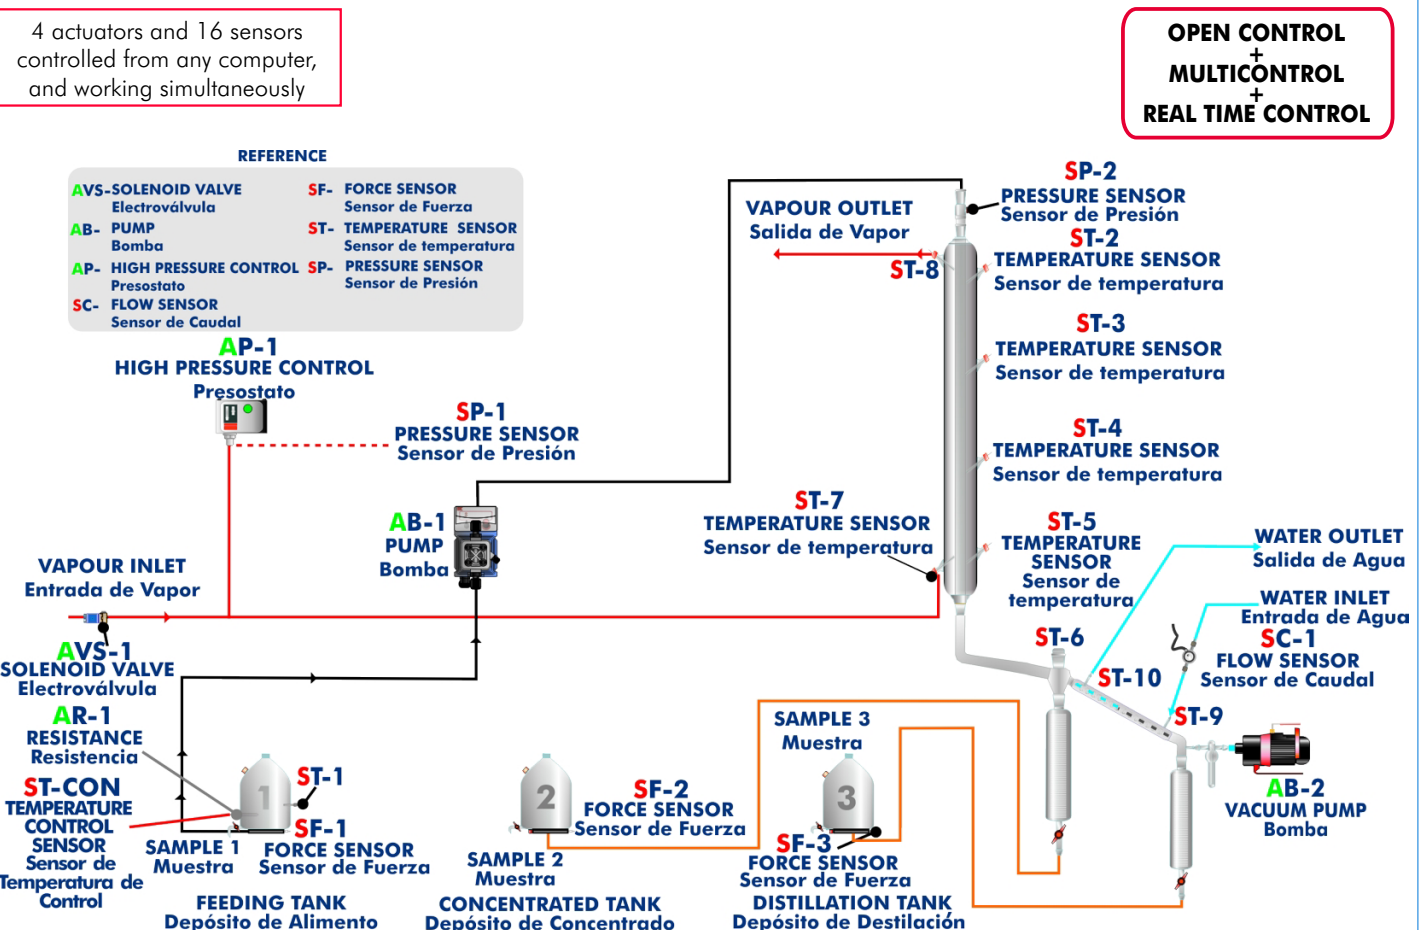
4 actuators and 16 sensors controlled from any computer, and working simultaneously

OPEN CONTROL
+
MULTICONTROL
+
REAL TIME CONTROL

REFERENCE

AVS- SOLENOID VALVE
Electroválvula
AB- PUMP
Bomba
AP- HIGH PRESSURE CONTROL
Presostato
SC- FLOW SENSOR
Sensor de Caudal
SF- FORCE SENSOR
Sensor de Fuerza
ST- TEMPERATURE SENSOR
Sensor de temperatura
SP- PRESSURE SENSOR
Sensor de Presión

AP-1
HIGH PRESSURE CONTROL
Presostato

SP-1
PRESSURE SENSOR
Sensor de Presión

VAPOUR OUTLET
Salida de Vapor

ST-8

SP-2
PRESSURE SENSOR
Sensor de Presión

ST-2
TEMPERATURE SENSOR
Sensor de temperatura

ST-3
TEMPERATURE SENSOR
Sensor de temperatura

ST-4
TEMPERATURE SENSOR
Sensor de temperatura

AB-1
PUMP
Bomba

ST-7
TEMPERATURE SENSOR
Sensor de temperatura

ST-5
TEMPERATURE SENSOR
Sensor de temperatura

WATER OUTLET
Salida de Agua

WATER INLET
Entrada de Agua

SC-1
FLOW SENSOR
Sensor de Caudal

VAPOUR INLET
Entrada de Vapor

AVS-1
SOLENOID VALVE
Electroválvula

ST-6

ST-10

ST-9

AR-1
RESISTANCE
Resistencia

SAMPLE 3
Muestra

ST-CON
TEMPERATURE CONTROL SENSOR
Sensor de Temperatura de Control

1

ST-1

SF-1
FORCE SENSOR
Sensor de Fuerza

SAMPLE 1
Muestra

2

SF-2
FORCE SENSOR
Sensor de Fuerza

3

SF-3
FORCE SENSOR
Sensor de Fuerza

AB-2
VACUUM PUMP
Bomba

SAMPLE 2
Muestra

FEEDING TANK
Depósito de Alimento

CONCENTRATED TANK
Depósito de Concentrado

DISTILLATION TANK
Depósito de Destilación